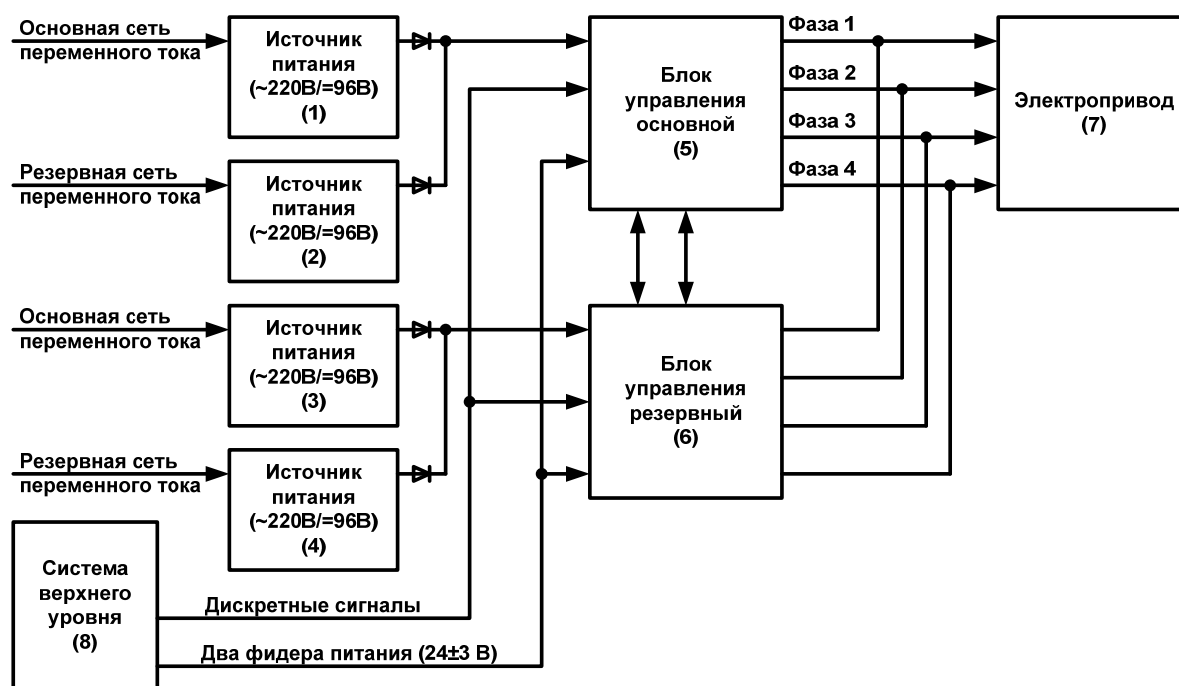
Основная сеть переменного тока

Источник питания (~220В/=96В) (1)

Резервная сеть переменного тока

Источник питания (~220В/=96В) (2)

Основная сеть переменного тока

Источник питания (~220В/=96В) (3)

Резервная сеть переменного тока

Источник питания (~220В/=96В) (4)

Блок управления основной (5)

Фаза 1

Фаза 2

Фаза 3

Фаза 4

Электропривод (7)

Блок управления резервный (6)

Система верхнего уровня (8)

Дискретные сигналы

Два фидера питания (24±3 В)